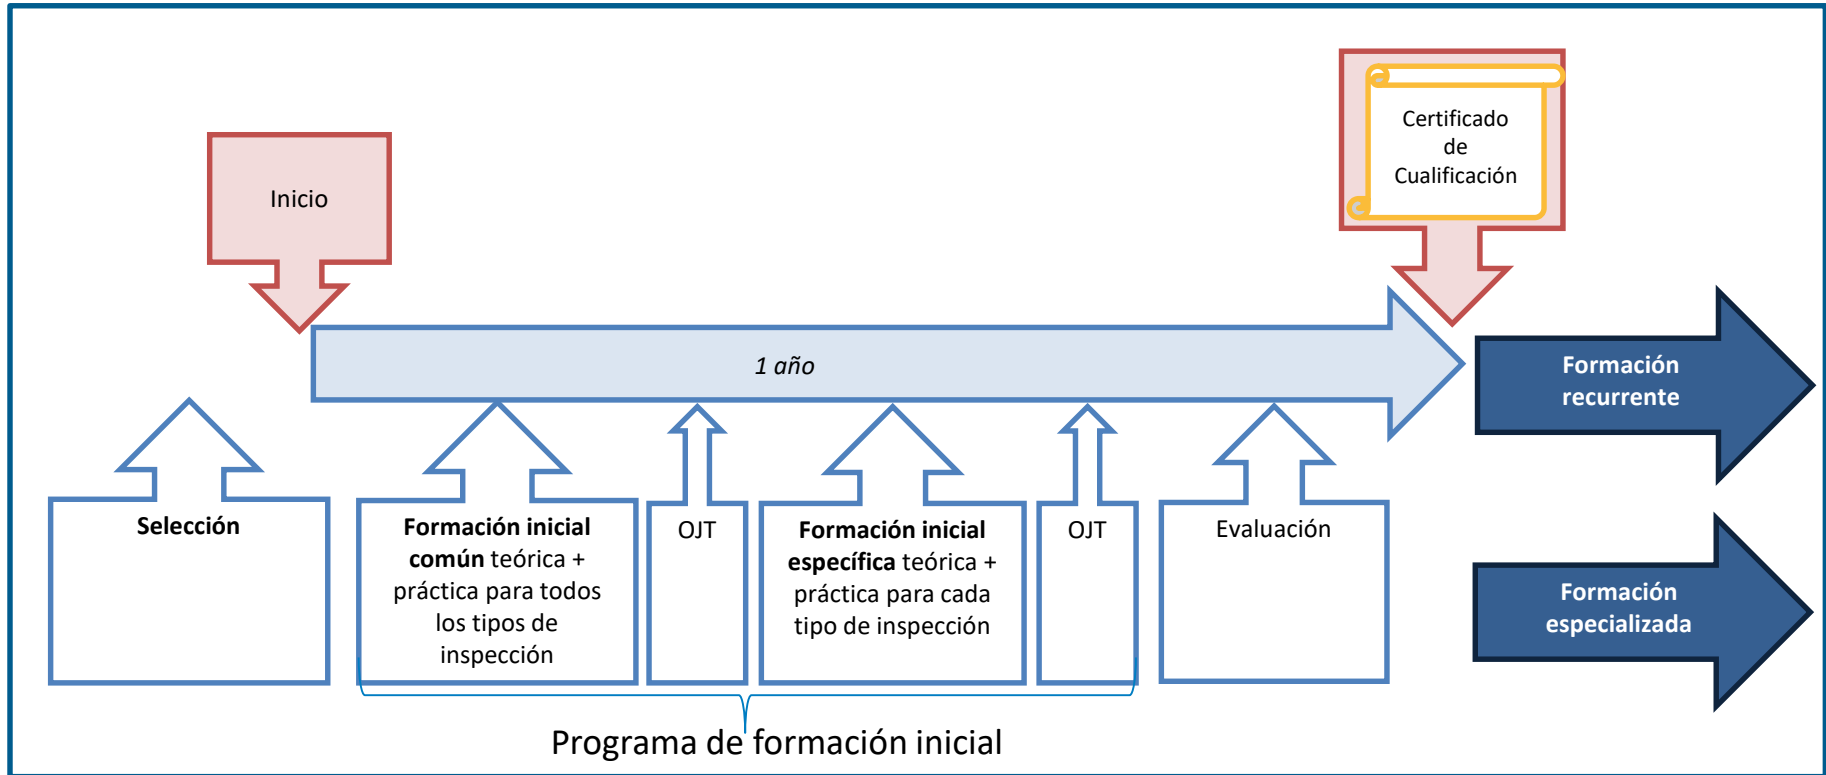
Certificado de Cualificación

Inicio

1 año

Formación recurrente

Selección

**Formación inicial común** teórica + práctica para todos los tipos de inspección

OJT

**Formación inicial específica** teórica + práctica para cada tipo de inspección

OJT

Evaluación

Formación especializada

Programa de formación inicial